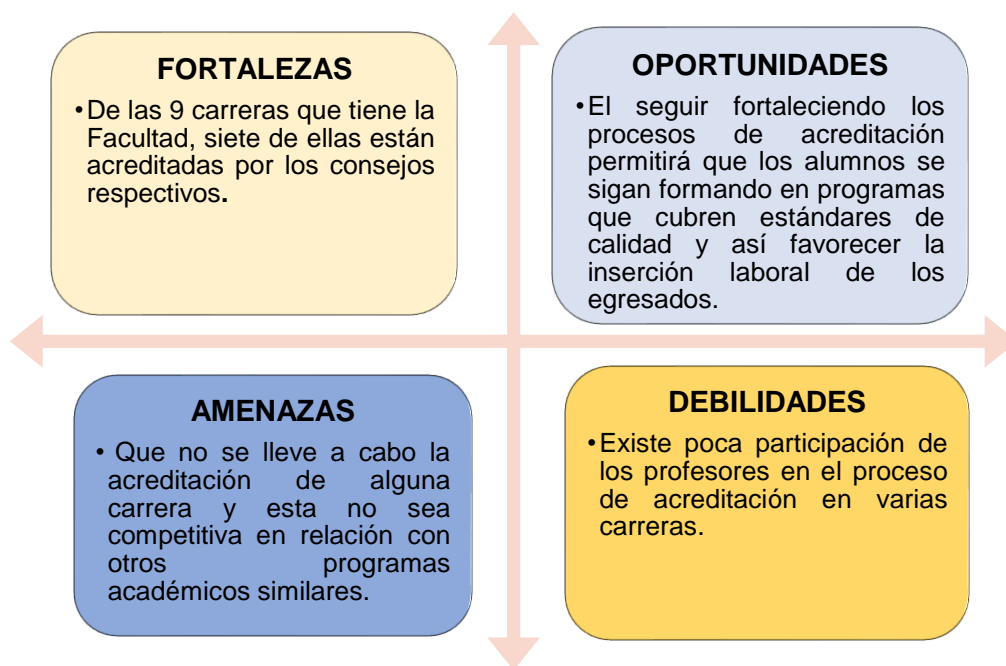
FORTALEZAS

• De las 9 carreras que tiene la Facultad, siete de ellas están acreditadas por los consejos respectivos.

OPORTUNIDADES

• El seguir fortaleciendo los procesos de acreditación permitirá que los alumnos se sigan formando en programas que cubren estándares de calidad y así favorecer la inserción laboral de los egresados.

AMENAZAS

• Que no se lleve a cabo la acreditación de alguna carrera y esta no sea competitiva en relación con otros programas académicos similares.

DEBILIDADES

• Existe poca participación de los profesores en el proceso de acreditación en varias carreras.